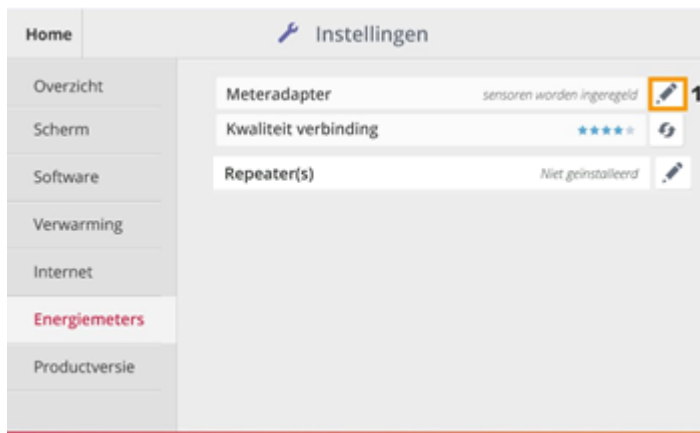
Home

Instellingen

Overzicht

Scherm

Software

Verwarming

Internet

Energiemeters

Productversie

Meteradapter sensoren worden ingeregeld

1

Kwaliteit verbinding ★★★★★

Repeater(s) Niet geïnstalleerd